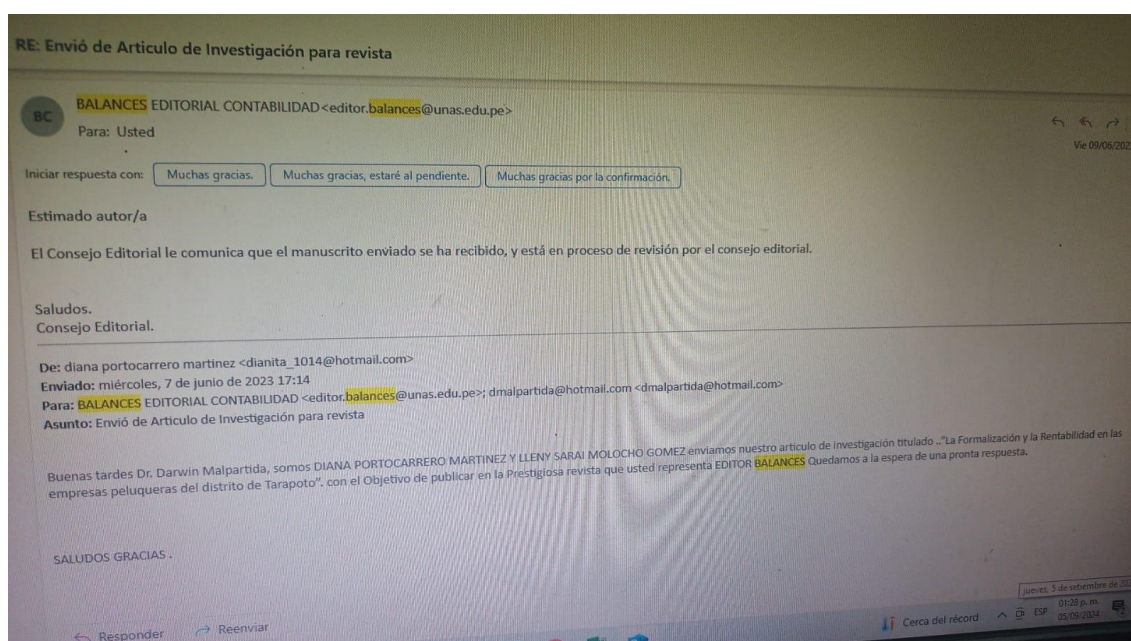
RE: Envió de Articulo de Investigación para revista

BC

BALANCES EDITORIAL CONTABILIDAD <editor.balances@unas.edu.pe>
Para: Usted

Vie 09/06/202

Iniciar respuesta con: Muchas gracias. Muchas gracias, estaré al pendiente. Muchas gracias por la confirmación.

Estimado autor/a

El Consejo Editorial le comunica que el manuscrito enviado se ha recibido, y está en proceso de revisión por el consejo editorial.

Saludos.
Consejo Editorial.

De: diana portocarrero martinez <dianita_1014@hotmail.com>
Enviado: miércoles, 7 de junio de 2023 17:14
Para: BALANCES EDITORIAL CONTABILIDAD <editor.balances@unas.edu.pe>; dmalpartida@hotmail.com <dmalpartida@hotmail.com>
Asunto: Envió de Articulo de Investigación para revista

Buenas tardes Dr. Darwin Malpartida, somos DIANA PORTOCARRERO MARTINEZ Y LLENY SARAI MOLOCHO GOMEZ enviamos nuestro articulo de investigación titulado .."La Formalización y la Rentabilidad en las empresas peluqueras del distrito de Tarapoto". con el Objetivo de publicar en la Prestigiosa revista que usted representa EDITOR BALANCES Quedamos a la espera de una pronta respuesta.

SALUDOS GRACIAS .

Responder Reenviar

jueves, 5 de setiembre de 20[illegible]

Cerca del récord ESP 01:28 p. m. 05/09/2024